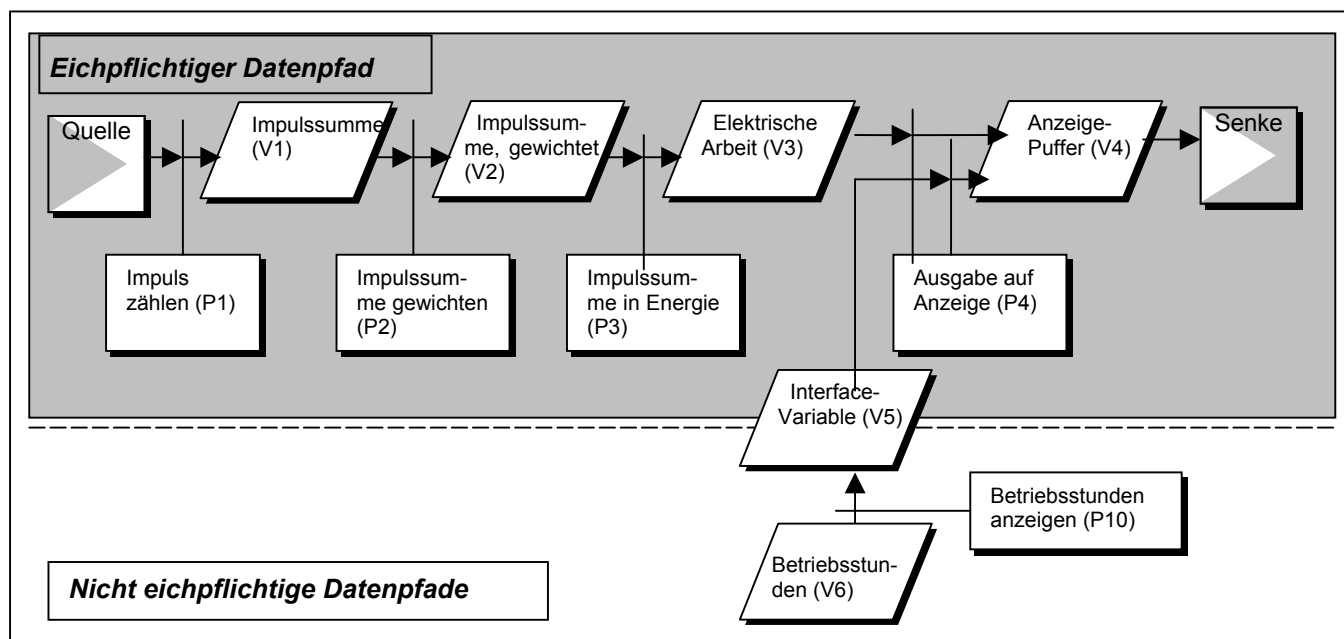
Eichpflichtiger Datenpfad

Quelle

Impulssumme (V1)

Impulssumme, gewichtet (V2)

Elektrische Arbeit (V3)

Anzeige-Puffer (V4)

Senke

Impuls zählen (P1)

Impulssumme gewichten (P2)

Impulssumme in Energie (P3)

Ausgabe auf Anzeige (P4)

Interface-Variable (V5)

Betriebsstunden anzeigen (P10)

Betriebsstunden (V6)

Nicht eichpflichtige Datenpfade